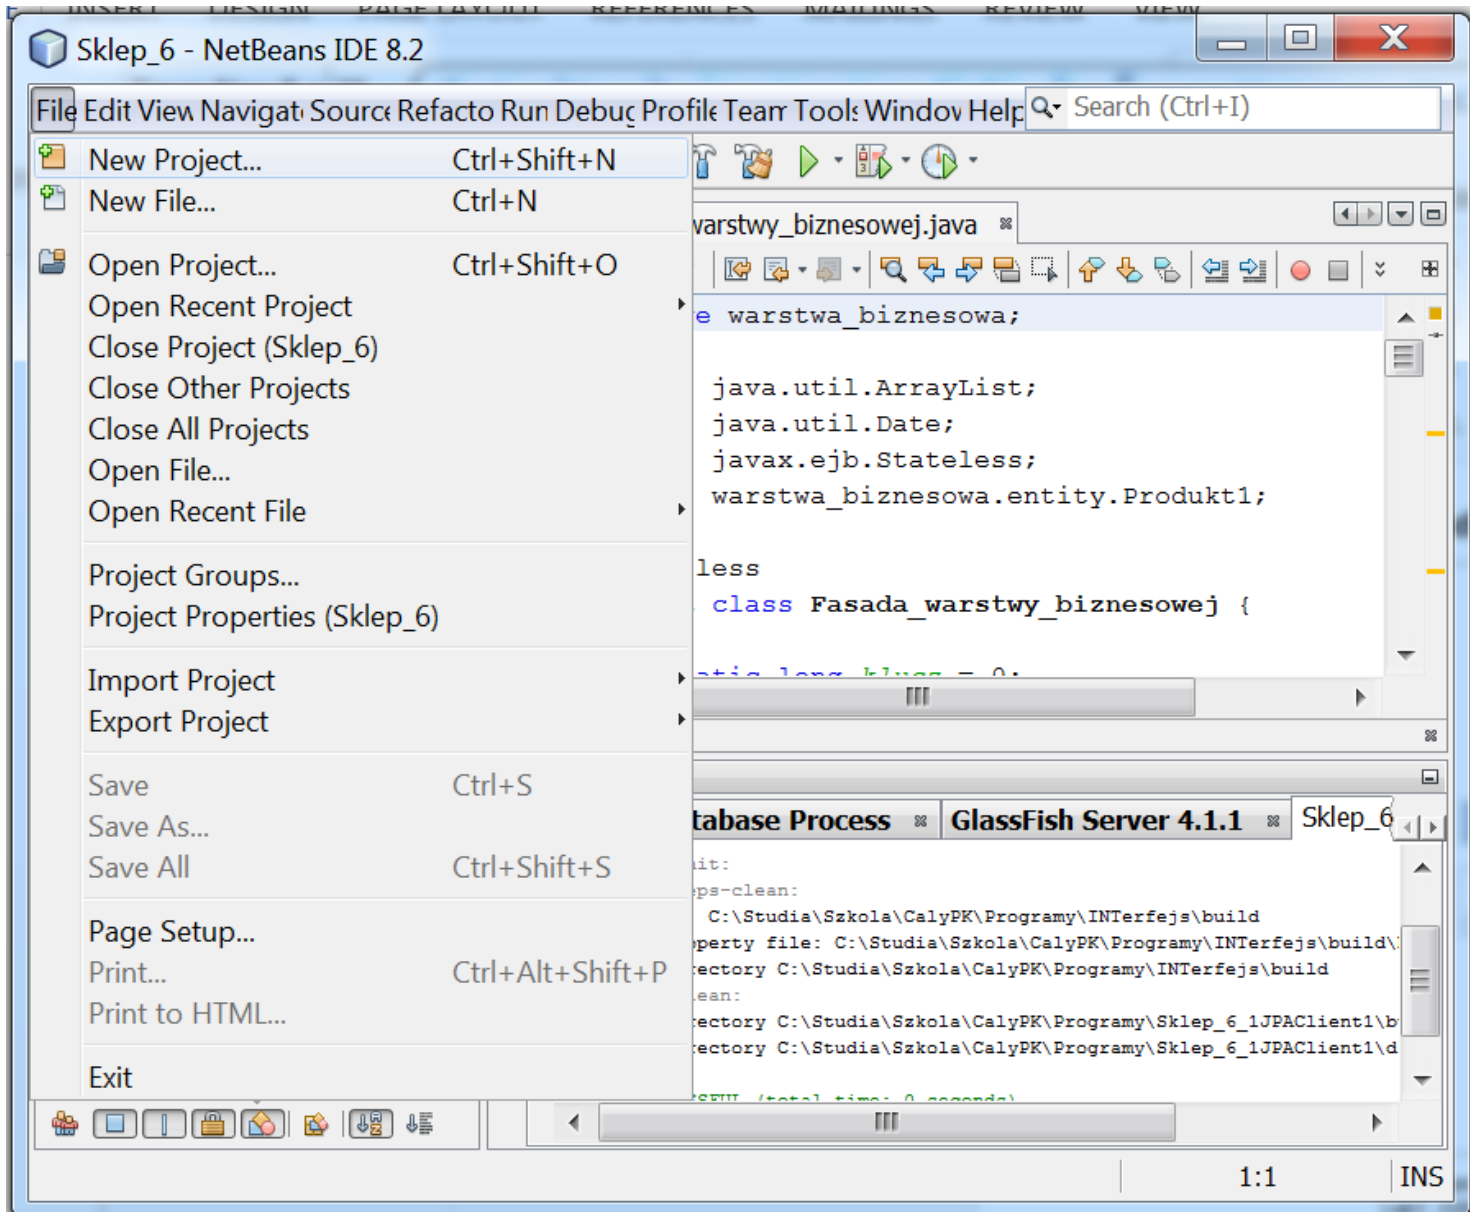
Sklep_6 - NetBeans IDE 8.2

File Edit View Navigat Source Refacto Run Debug Profile Team Tools Window Help Search (Ctrl+I)

New Project... Ctrl+Shift+N
New File... Ctrl+N

Open Project... Ctrl+Shift+O
Open Recent Project
Close Project (Sklep_6)
Close Other Projects
Close All Projects
Open File...
Open Recent File

Project Groups...
Project Properties (Sklep_6)

Import Project
Export Project

Save Ctrl+S
Save As...
Save All Ctrl+Shift+S

Page Setup...
Print... Ctrl+Alt+Shift+P
Print to HTML...

Exit

varstwy_biznesowej.java

e warstwa_biznesowa;

java.util.ArrayList;
java.util.Date;
javax.ejb.Stateless;
warstwa_biznesowa.entity.Produkt1;

less
class Fasada_warstwy_biznesowej {

tabase Process GlassFish Server 4.1.1 Sklep_6

it:
ps-clean:
C:\Studia\Szkola\CalyPK\Programy\INTerfejs\build
perty file: C:\Studia\Szkola\CalyPK\Programy\INTerfejs\build\
ectory C:\Studia\Szkola\CalyPK\Programy\INTerfejs\build
ean:
ectory C:\Studia\Szkola\CalyPK\Programy\Sklep_6_1JPAClient1\b
ectory C:\Studia\Szkola\CalyPK\Programy\Sklep_6_1JPAClient1\d

1:1 INS